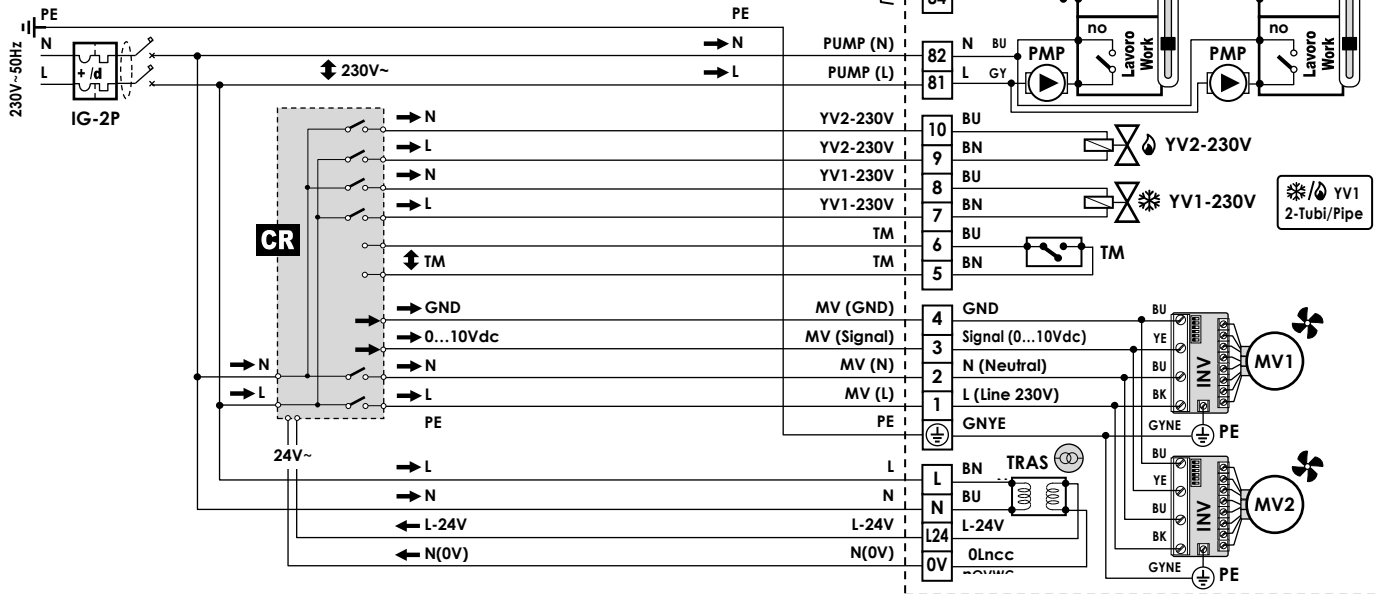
PE
N
L
230V~50Hz
+ /d
IG-2P
PE
230V~
N
L
PUMP (N)
PUMP (L)
84
82
81
N BU
L GY
PMP
no
Lavoro Work
PMP
no
Lavoro Work
CR
N
L
N
L
TM
YV2-230V
YV2-230V
YV1-230V
YV1-230V
TM
TM
10
9
8
7
6
5
BU
BN
BU
BN
BU
BN
YV2-230V
YV1-230V
YV1
2-Tubi/Pipe
TM
GND
0...10Vdc
N
L
N
L
PE
MV (GND)
MV (Signal)
MV (N)
MV (L)
PE
4
3
2
1
GND
Signal (0...10Vdc)
N (Neutral)
L (Line 230V)
GNYE
BU
YE
BU
BK
GYNE
INV
MV1
PE
24V~
L
N
L-24V
N(0V)
L
N
L-24V
N(0V)
L
N
L24
0V
BN
BU
L-24V
0Lncc
TRAS
BU
YE
BU
BK
GYNE
INV
MV2
PE